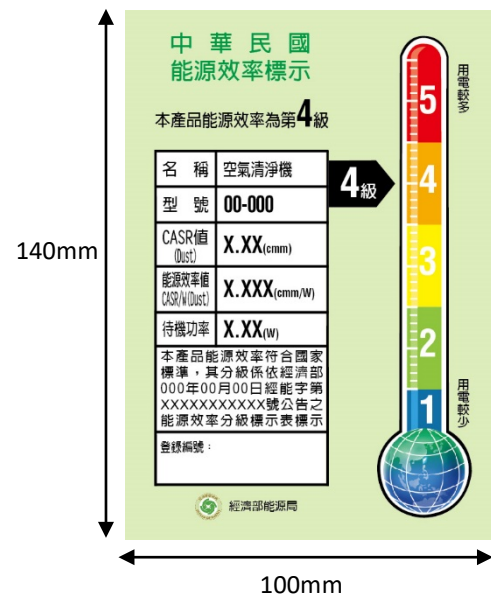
140mm

中華民國
能源效率標示

本產品能源效率為第4級

| 名稱 | 空氣清淨機 |
|---|---|
| 型號 | 00-000 |
| CASR值 (Dust) | X.XX(cmm) |
| 能源效率值 CASR/W(Dust) | X.XXX(cmm/W) |
| 待機功率 | X.XX(W) |

本產品能源效率符合國家標準，其分級係依經濟部000年00月00日經能字第XXXXXXXXXXX號公告之能源效率分級標示表標示

登錄編號：

經濟部能源局

4級

用電較多

5
4
3
2
1

用電較少

100mm